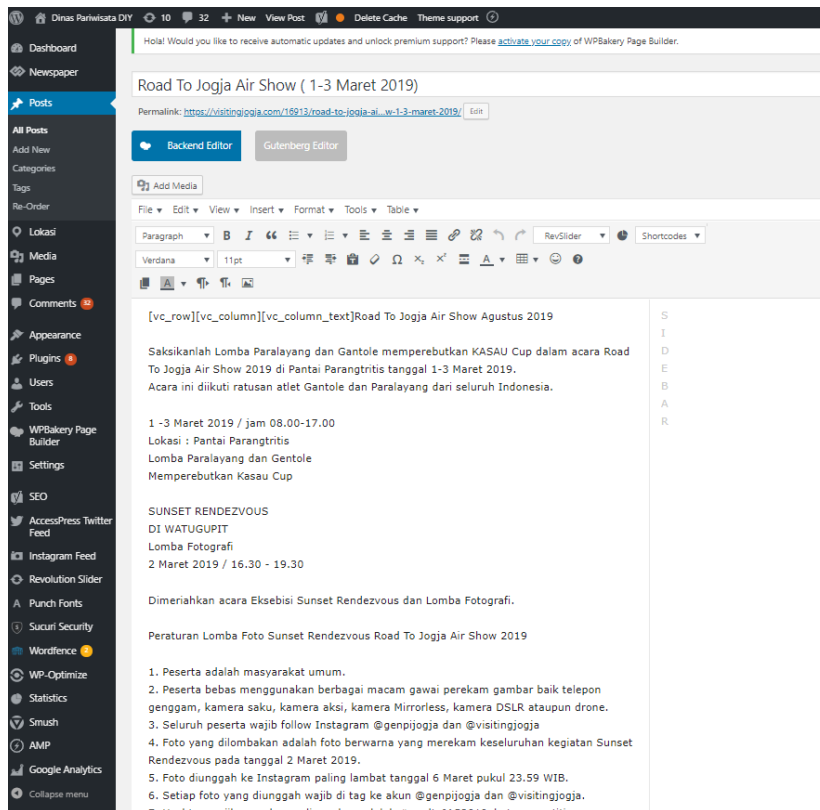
Dinas Pariwisata DIY 10 32 + New View Post Delete Cache Theme support

Dashboard
Newspaper
Posts
All Posts
Add New
Categories
Tags
Re-Order
Lokasi
Media
Pages
Comments 32
Appearance
Plugins 8
Users
Tools
WPBakery Page Builder
Settings
SEO
AccessPress Twitter Feed
Instagram Feed
Revolution Slider
Punch Fonts
Sucuri Security
Wordfence 4
WP-Optimize
Statistics
Smush
AMP
Google Analytics
Collapse menu

Hola! Would you like to receive automatic updates and unlock premium support? Please activate your copy of WPBakery Page Builder.

Road To Jogja Air Show ( 1-3 Maret 2019)

Permalink: https://visitingjogja.com/16913/road-to-jogja-ai...w-1-3-maret-2019/ Edit

Backend Editor Gutenberg Editor

Add Media

File Edit View Insert Format Tools Table

Paragraph RevSlider Shortcodes
Verdana 11pt

[vc_row][vc_column][vc_column_text]Road To Jogja Air Show Agustus 2019

Saksikanlah Lomba Paralayang dan Gantole memperebutkan KASAU Cup dalam acara Road To Jogja Air Show 2019 di Pantai Parangtritis tanggal 1-3 Maret 2019.
Acara ini diikuti ratusan atlet Gantole dan Paralayang dari seluruh Indonesia.

1 -3 Maret 2019 / jam 08.00-17.00
Lokasi : Pantai Parangtritis
Lomba Paralayang dan Gentole
Memperebutkan Kasau Cup

SUNSET RENDEZVOUS
DI WATUGUPIT
Lomba Fotografi
2 Maret 2019 / 16.30 - 19.30

Dimeriahkan acara Eksebisi Sunset Rendezvous dan Lomba Fotografi.

Peraturan Lomba Foto Sunset Rendezvous Road To Jogja Air Show 2019

1. Peserta adalah masyarakat umum.
2. Peserta bebas menggunakan berbagai macam gawai perekam gambar baik telepon genggam, kamera saku, kamera aksi, kamera Mirrorless, kamera DSLR ataupun drone.
3. Seluruh peserta wajib follow Instagram @genpijogja dan @visitingjogja
4. Foto yang dilombakan adalah foto berwarna yang merekam keseluruhan kegiatan Sunset Rendezvous pada tanggal 2 Maret 2019.
5. Foto diunggah ke Instagram paling lambat tanggal 6 Maret pukul 23.59 WIB.
6. Setiap foto yang diunggah wajib di tag ke akun @genpijogja dan @visitingjogja.

S
I
D
E
B
A
R